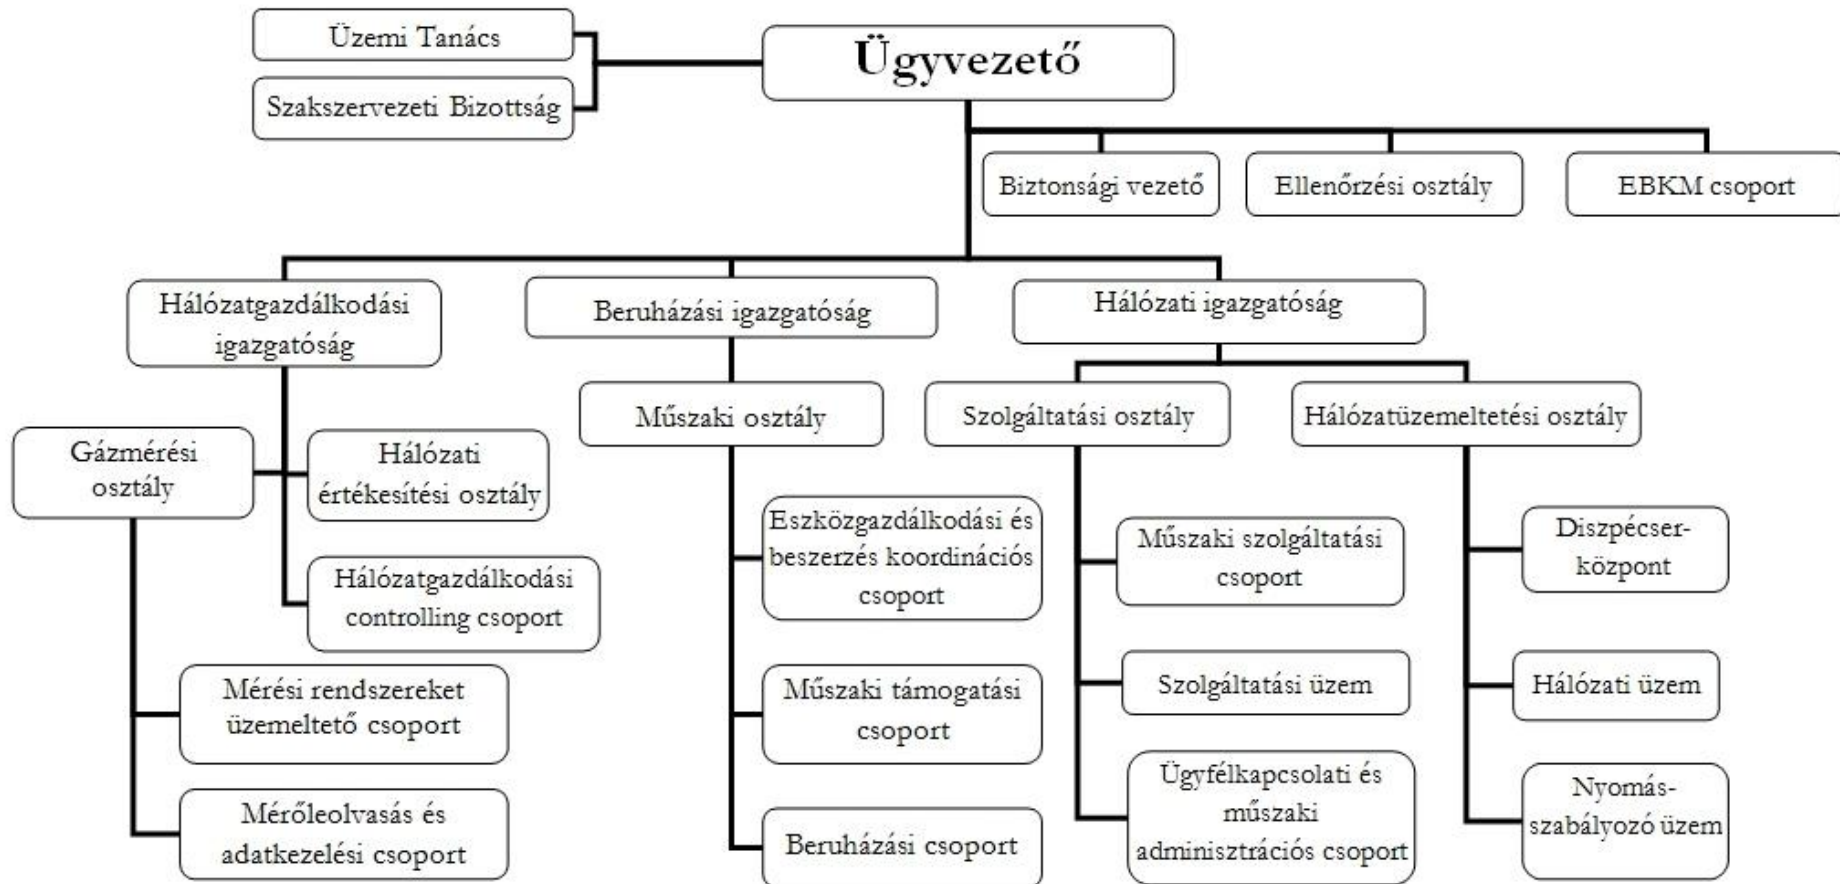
Üzemi Tanács

Szakszervezeti Bizottság

Ügyvezető

Biztonsági vezető

Ellenőrzési osztály

EBKM csoport

Hálózatgazdálkodási igazgatóság

Beruházási igazgatóság

Hálózati igazgatóság

Gázmérési osztály

Hálózati értékesítési osztály

Hálózatgazdálkodási controlling csoport

Mérési rendszereket üzemeltető csoport

Mérőleolvasás és adatkezelési csoport

Műszaki osztály

Eszközgazdálkodási és beszerzés koordinációs csoport

Műszaki támogatási csoport

Beruházási csoport

Szolgáltatási osztály

Műszaki szolgáltatási csoport

Szolgáltatási üzem

Ügyfélkapcsolati és műszaki adminisztrációs csoport

Hálózatüzemeltetési osztály

Diszpécser-központ

Hálózati üzem

Nyomás-szabályozó üzem